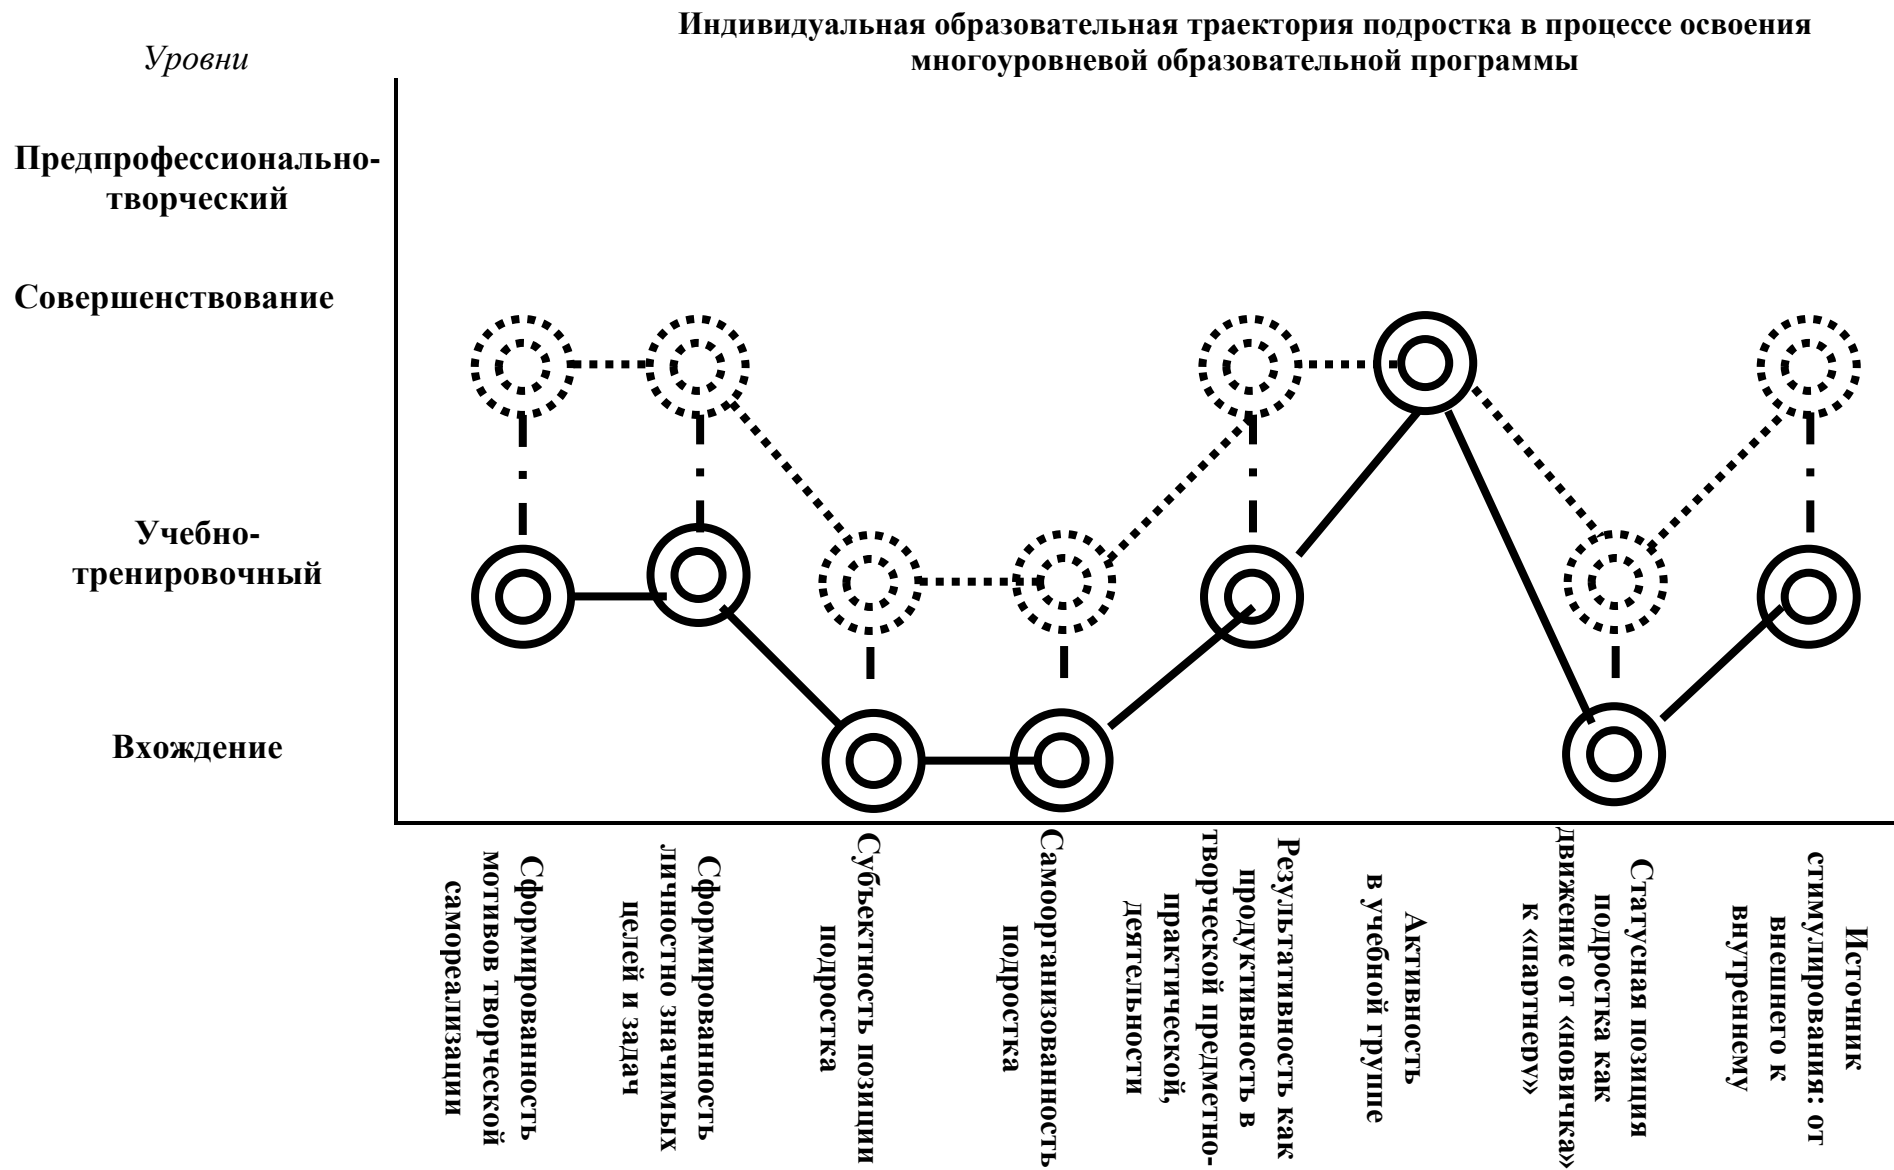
Индивидуальная образовательная траектория подростка в процессе освоения многоуровневой образовательной программы

Уровни

Предпрофессионально-творческий

Совершенствование

Учебно-тренировочный

Вхождение

Сформированность мотивов творческой самореализации

Сформированность личностно значимых целей и задач

Субъектность позиции подростка

Самоорганизованность подростка

Результативность как продуктивность в творческой предметно-практической, деятельности

Активность в учебной группе

Статусная позиция подростка как движение от «новичка» к «партнеру»

Источник стимулирования: от внешнего к внутреннему